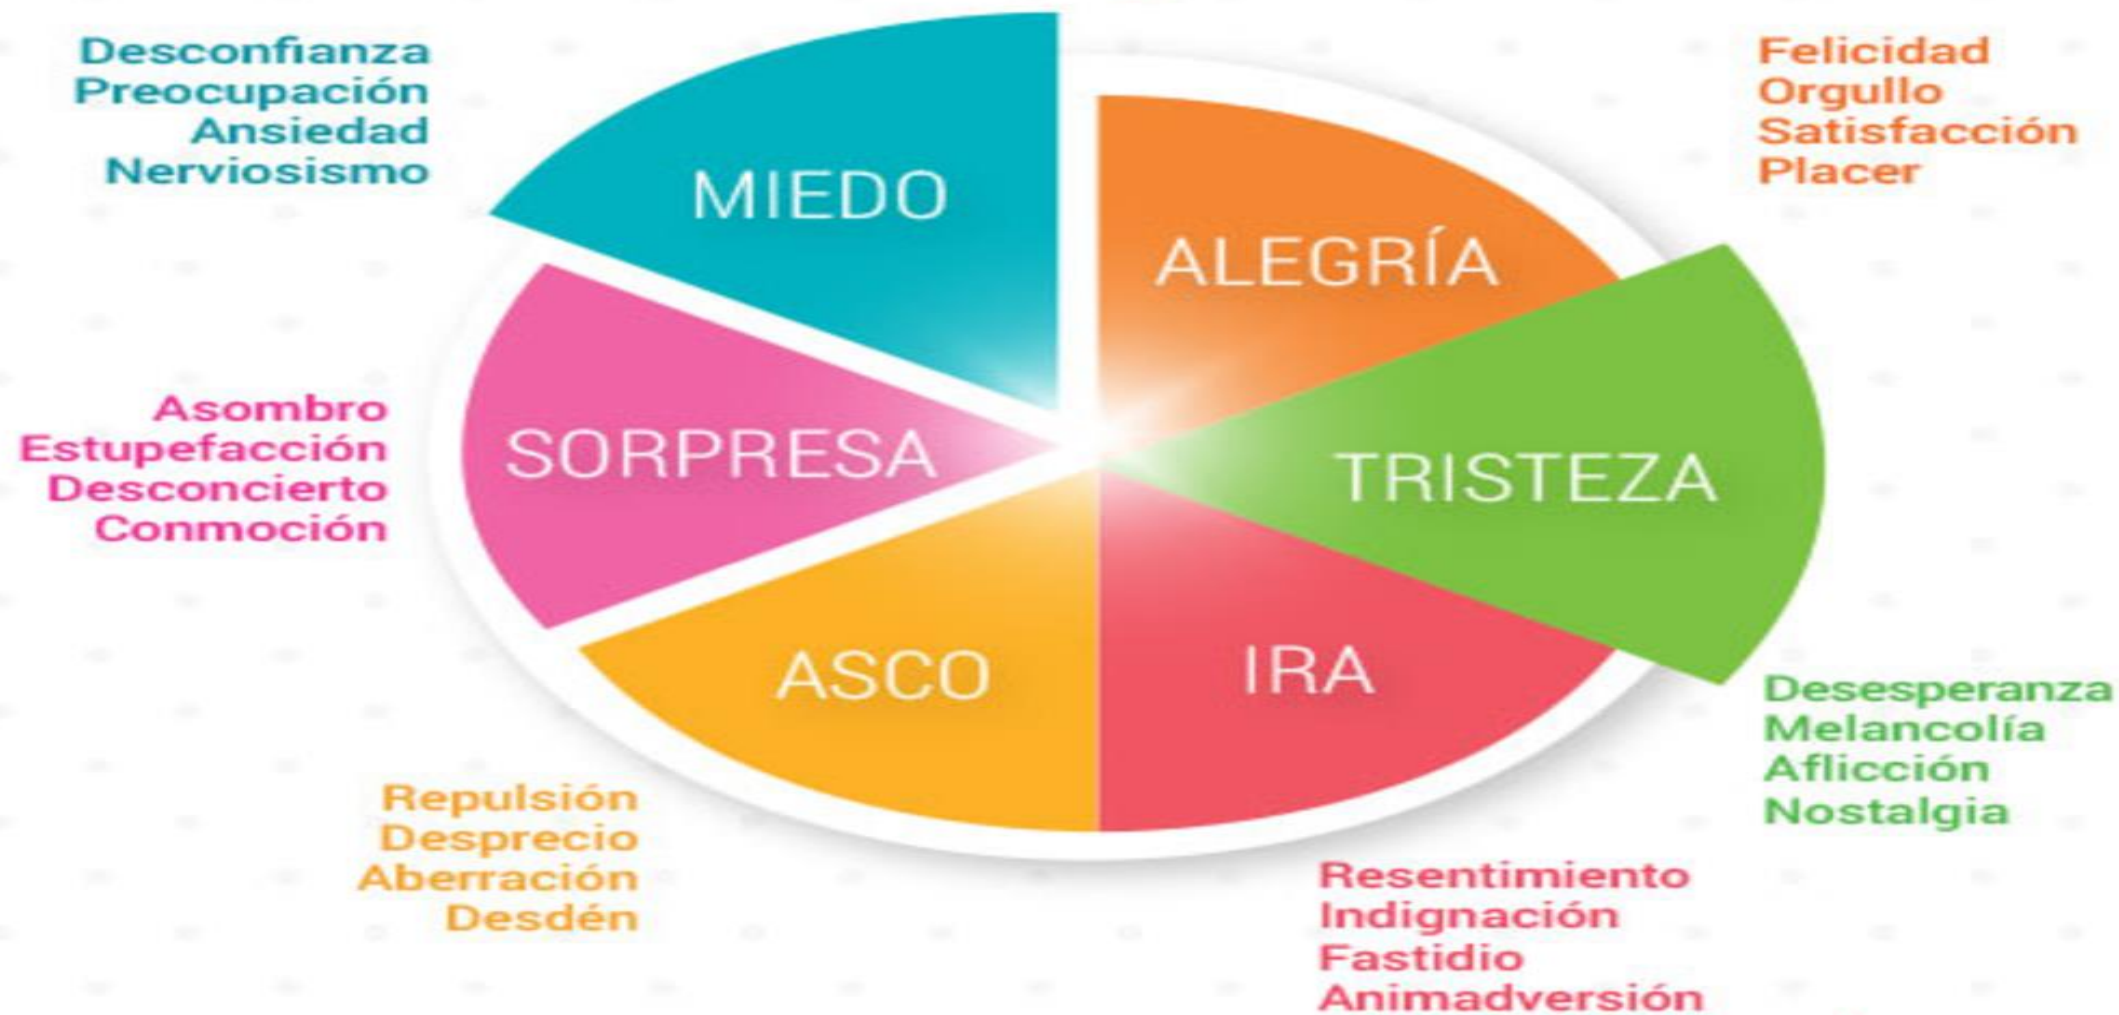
Desconfianza
Preocupación
Ansiedad
Nerviosismo

MIEDO

Felicidad
Orgullo
Satisfacción
Placer

ALEGRÍA

Asombro
Estupefacción
Desconcierto
Conmoción

SORPRESA

TRISTEZA

ASCO

IRA

Desesperanza
Melancolía
Aflicción
Nostalgia

Repulsión
Desprecio
Aberración
Desdén

Resentimiento
Indignación
Fastidio
Animadversión